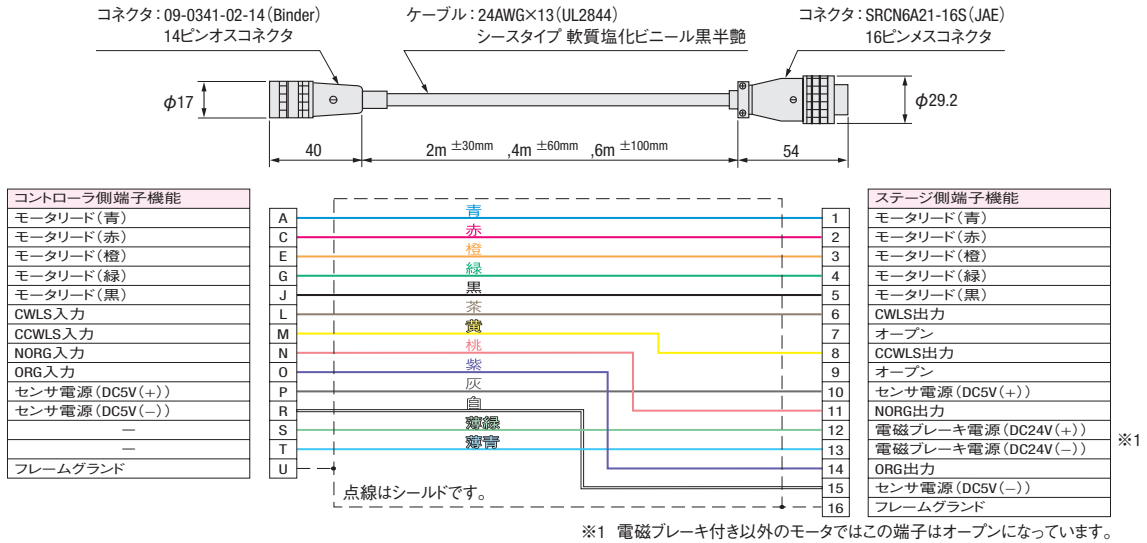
コネクタ：09-0341-02-14（Binder）
14ピンオスコネクタ

ケーブル：24AWG×13（UL2844）
シースタイプ 軟質塩化ビニール黒半艶

コネクタ：SRCN6A21-16S（JAE）
16ピンメスコネクタ

$\phi17$

$\phi29.2$

40

2m $^{\pm30mm}$ ,4m $^{\pm60mm}$ ,6m $^{\pm100mm}$

54

| コントローラ側端子機能 | |
|---|---|
| モータリード（青） | A |
| モータリード（赤） | C |
| モータリード（橙） | E |
| モータリード（緑） | G |
| モータリード（黒） | J |
| CWLS入力 | L |
| CCWLS入力 | M |
| NORG入力 | N |
| ORG入力 | O |
| センサ電源（DC5V（+）） | P |
| センサ電源（DC5V（−）） | R |
| — | S |
| — | T |
| フレームグランド | U |

青
赤
橙
緑
黒
茶
黄
桃
紫
灰
白
薄緑
薄青

点線はシールドです。

| | ステージ側端子機能 |
|---|---|
| 1 | モータリード（青） |
| 2 | モータリード（赤） |
| 3 | モータリード（橙） |
| 4 | モータリード（緑） |
| 5 | モータリード（黒） |
| 6 | CWLS出力 |
| 7 | オープン |
| 8 | CCWLS出力 |
| 9 | オープン |
| 10 | センサ電源（DC5V（+）） |
| 11 | NORG出力 |
| 12 | 電磁ブレーキ電源（DC24V（+）） |
| 13 | 電磁ブレーキ電源（DC24V（−）） |
| 14 | ORG出力 |
| 15 | センサ電源（DC5V（−）） |
| 16 | フレームグランド |

※1

※1 電磁ブレーキ付き以外のモータではこの端子はオープンになっています。